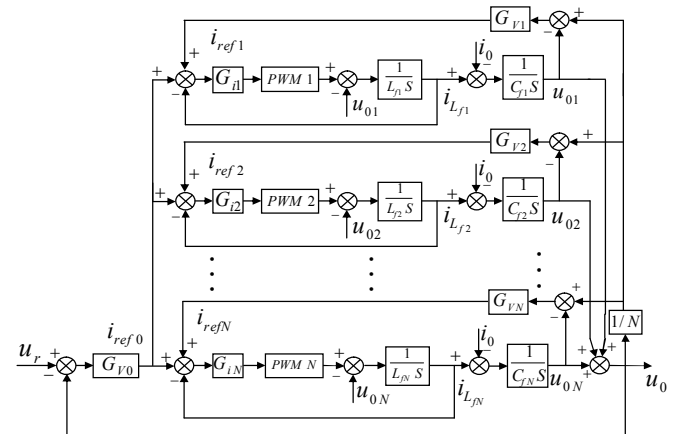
$G_{V1}$
+
$i_{ref\,1}$
+
+
$G_{i1}$
PWM 1
+
$\frac{1}{L_{f1}S}$
$i_0$
+
$\frac{1}{C_{f1}S}$
−
−
−
$u_{01}$
$i_{L_{f1}}$
$u_{01}$
$G_{V2}$
+
$i_{ref\,2}$
+
+
$G_{i2}$
PWM 2
+
$\frac{1}{L_{f2}S}$
$i_0$
+
$\frac{1}{C_{f2}S}$
−
−
−
−
$u_{02}$
$i_{L_{f2}}$
$u_{02}$
$G_{VN}$
+
$i_{refN}$
−
$i_{ref\,0}$
$u_r$
+
$G_{V0}$
+
+
$G_{iN}$
PWM N
+
$\frac{1}{L_{fN}S}$
$i_0$
+
$\frac{1}{C_{fN}S}$
+
$1/N$
−
−
−
−
$u_{0N}$
$i_{L_{fN}}$
$u_{0N}$
+
+
$u_0$